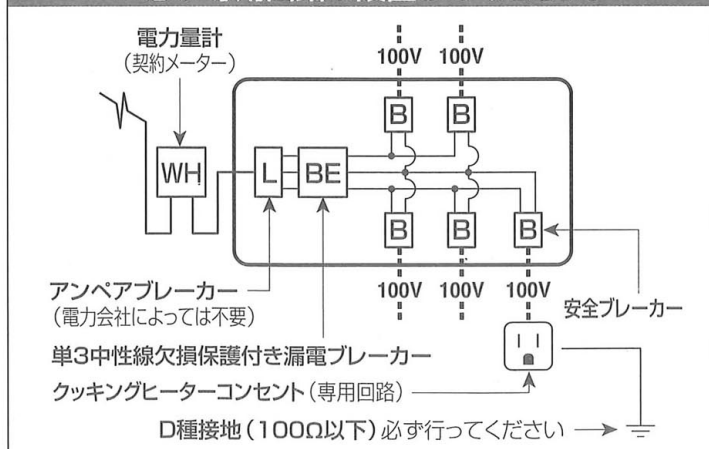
電力量計
(契約メーター)

100V 100V

B B

WH L BE

B B B

100V 100V 100V

アンペアブレーカー
(電力会社によっては不要)

安全ブレーカー

単3中性線欠損保護付き漏電ブレーカー

クッキングヒーターコンセント(専用回路)

D種接地(100Ω以下)必ず行ってください